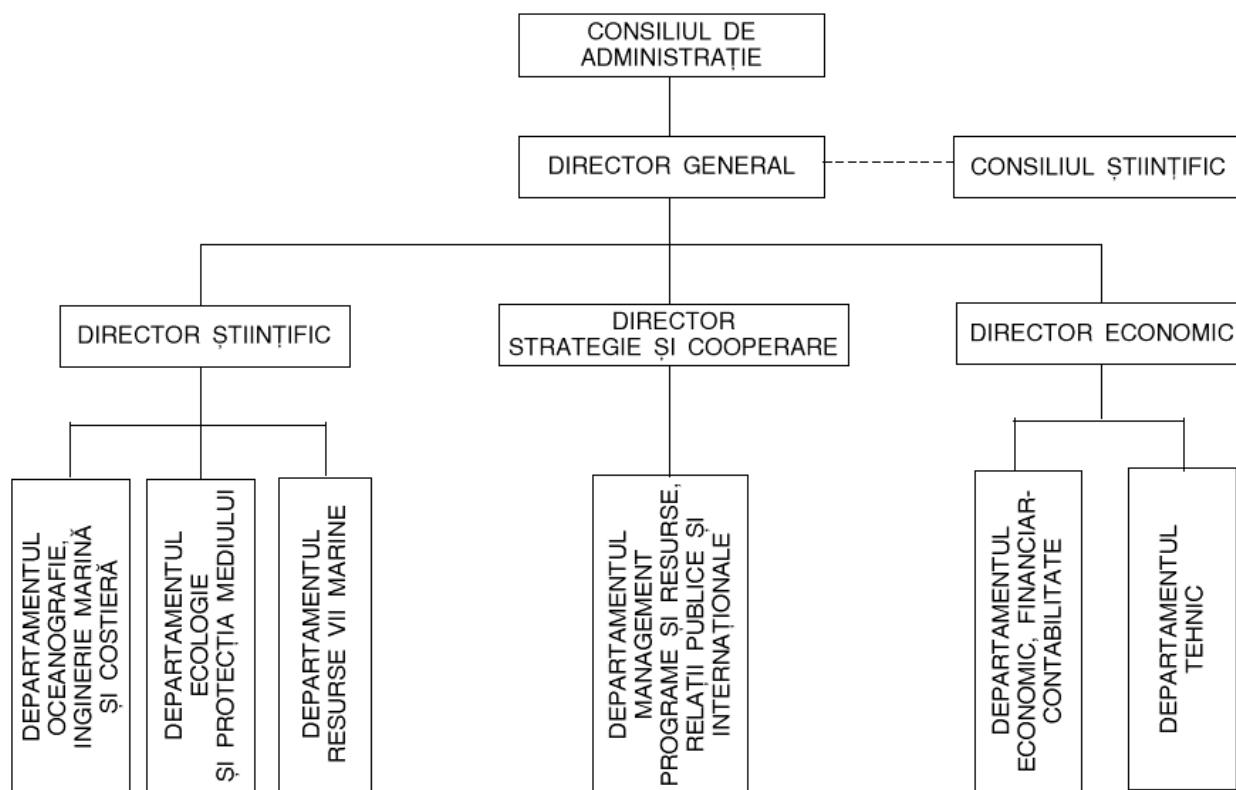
CONSILIUL DE ADMINISTRAȚIE

DIRECTOR GENERAL

CONSILIUL ȘTIINȚIFIC

DIRECTOR ȘTIINȚIFIC

DIRECTOR STRATEGIE ȘI COOPERARE

DIRECTOR ECONOMIC

DEPARTAMENTUL OCEANOGRAFIE, INGINERIE MARINĂ ȘI COSTIERĂ

DEPARTAMENTUL ECOLOGIE ȘI PROTECȚIA MEDIULUI

DEPARTAMENTUL RESURSE VII MARINE

DEPARTAMENTUL MANAGEMENT PROGRAME ȘI RESURSE, RELAȚII PUBLICE ȘI INTERNAȚIONALE

DEPARTAMENTUL ECONOMIC, FINANCIAR-CONTABILITATE

DEPARTAMENTUL TEHNIC